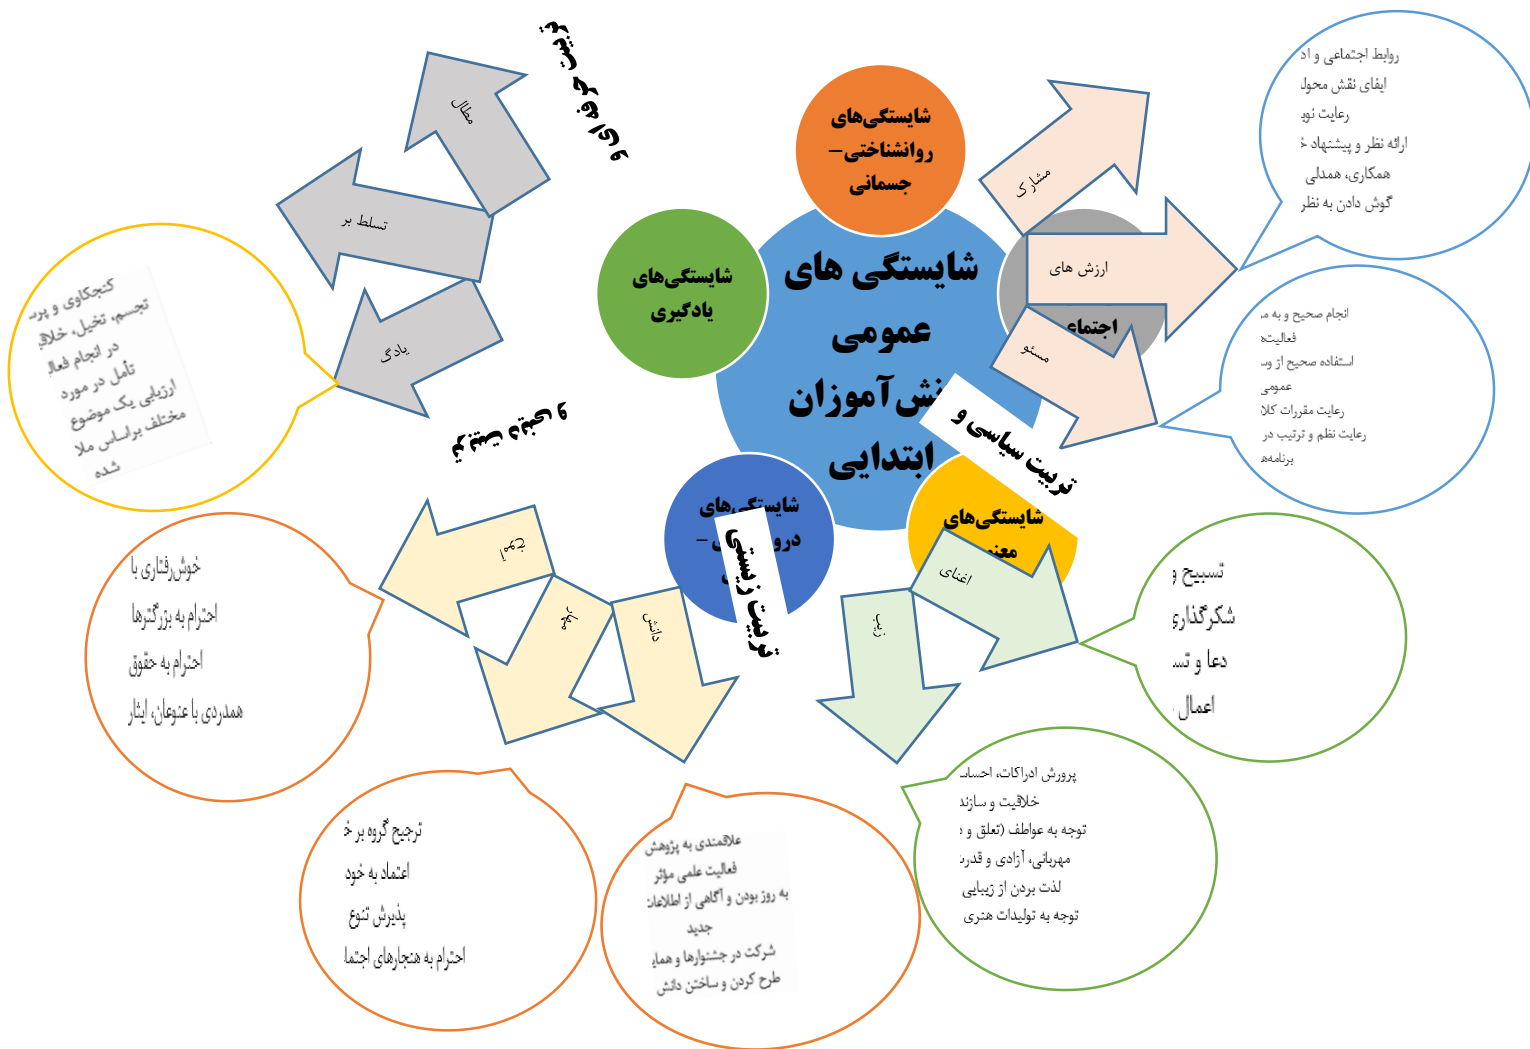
شایستگی های عمومی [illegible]ش آموزان ابتدایی

شایستگی‌های روانشناختی– جسمانی

شایستگی‌های یادگیری

شایستگی‌های درو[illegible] –

شایستگی‌های معن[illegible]

اجتماع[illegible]

تربیت سیاسی و

تربیت زیستی

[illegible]

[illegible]

مثال

تسلط بر

یادگ

مشارک

ارزش های

مسئو

اعتنای

زیب

دانش

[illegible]

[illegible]

روابط اجتماعی و اد
ایفای نقش محول
رعایت نوبـ
ارائه نظر و پیشنهاد خ
همکاری، همدلی
گوش دادن به نظر

انجام صحیح و به م
فعالیت
استفاده صحیح از و
عمومی
رعایت مقررات کلا
رعایت نظم و ترتیب در
برنامه

تسبیح و
شکرگذار
دعا و ت
اعمال

پرورش ادراکات، احسا
خلاقیت و سازند
توجه به عواطف (تعلق و
مهربانی، آزادی و قدر
لذت بردن از زیبایی
توجه به تولیدات هنری

علاقمندی به پژوهش
فعالیت علمی مؤثر
به روز بودن و آگاهی از اطلاعات جدید
شرکت در جشنوارها و همای
طرح کردن و ساختن دانش

ترجیح گروه بر خ
اعتماد به خود
پذیرش تنوع
احترام به هنجارهای اجتما

خوش‌رفتاری با
احترام به بزرگترها
احترام به حقوق
همدردی با همنوعان، ایثار

کنجکاوی و پر
تجسم، تخیل، خلا
در انجام فعال
تأمل در مورد
ارزیابی یک موضوع
مختلف براساس ملا
شده